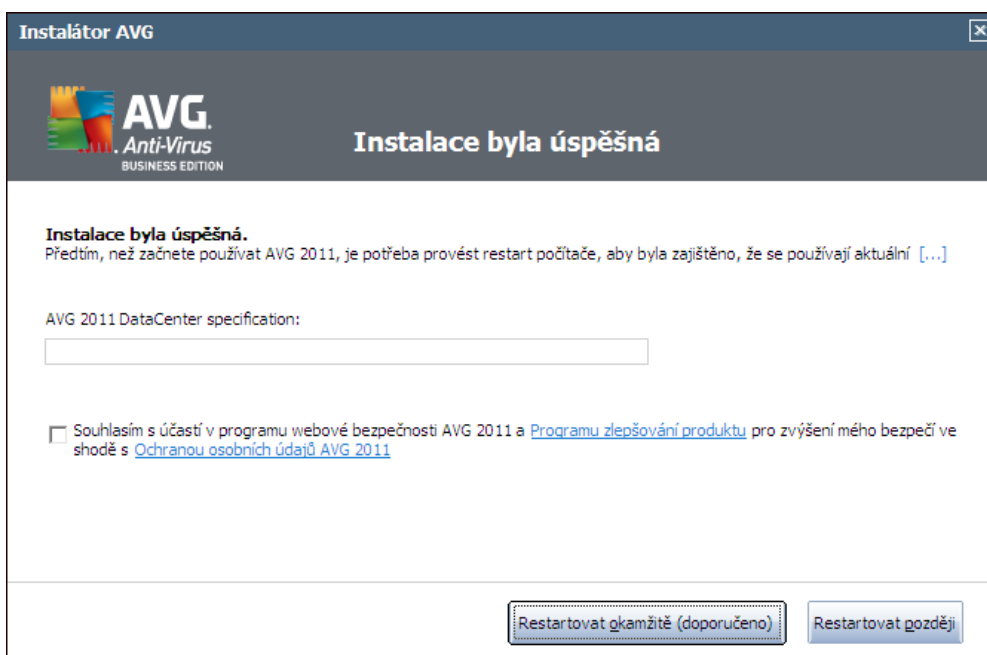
Instalátor AVG

AVG. Anti-Virus BUSINESS EDITION

Instalace byla úspěšná

Instalace byla úspěšná.
Předtím, než začnete používat AVG 2011, je potřeba provést restart počítače, aby byla zajištěno, že se používají aktuální [...]

AVG 2011 DataCenter specification:

Souhlasím s účastí v programu webové bezpečnosti AVG 2011 a Programu zlepšování produktu pro zvýšení mého bezpečí ve shodě s Ochranou osobních údajů AVG 2011

Restartovat okamžitě (doporučeno)

Restartovat později